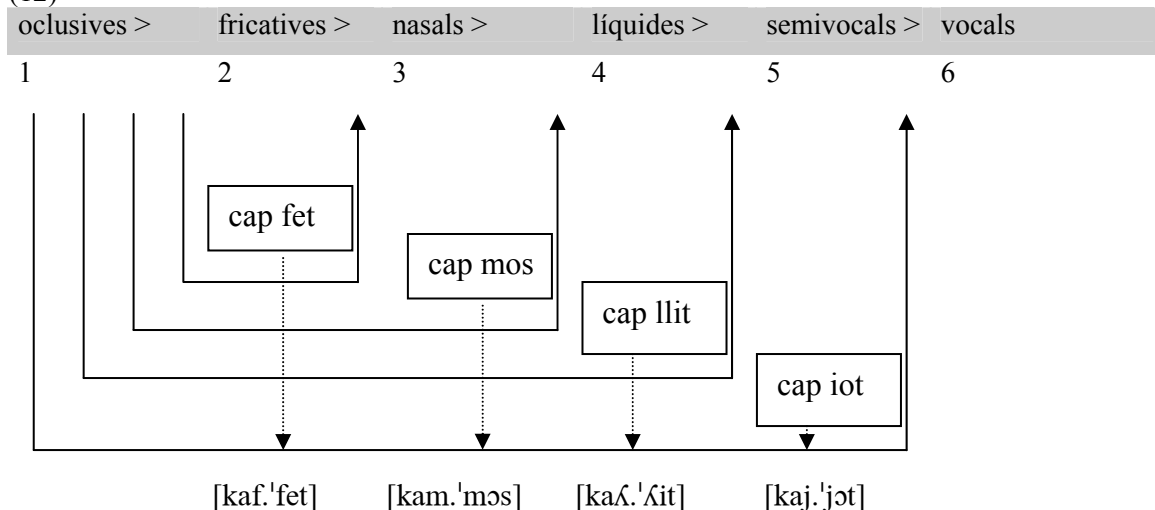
(32)

| oclusives > | fricatives > | nasals > | líquides > | semivocals > | vocals |
|---|---|---|---|---|---|
| 1 | 2 | 3 | 4 | 5 | 6 |

cap fet

cap mos

cap llit

cap iot

[kaf.ˈfet] [kam.ˈmɔs] [kaʎ.ˈʎit] [kaj.ˈjɔt]